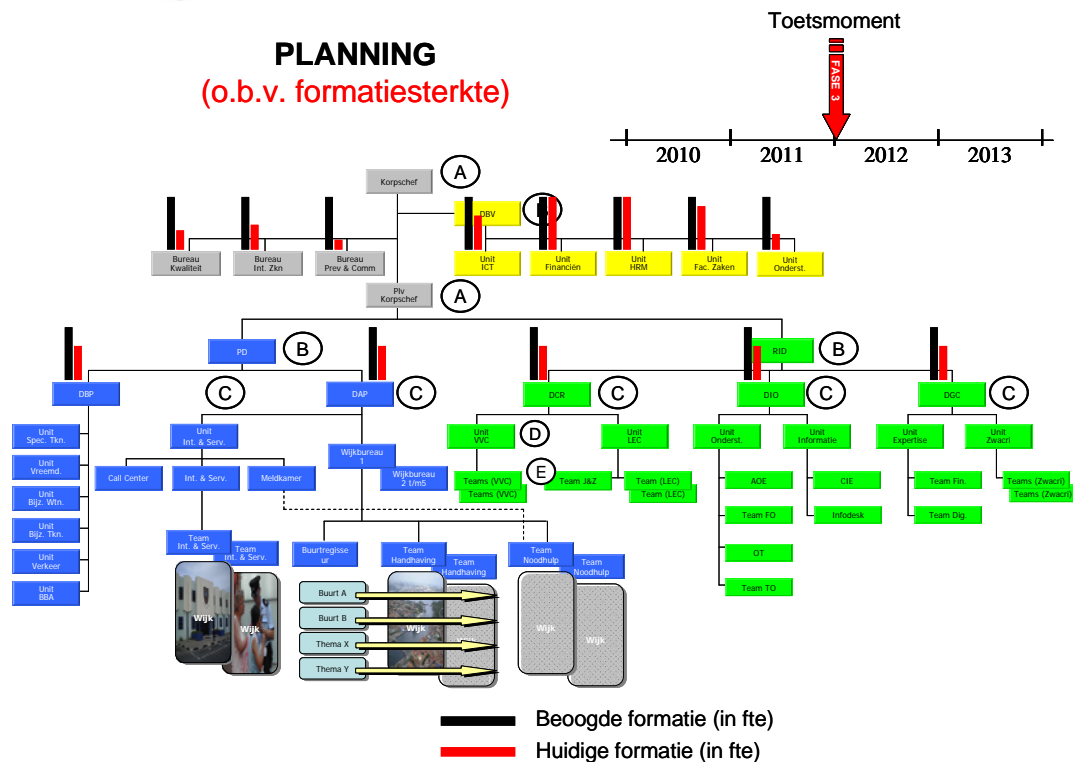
PLANNING
(o.b.v. formatiesterkte)

Toetsmoment

FASE 3

2010 2011 2012 2013

Korpschef A

DBV B

Bureau Kwaliteit
Bureau Int. Zkn
Bureau Prev & Comm

Unit ICT
Unit Financiën
Unit HRM
Unit Fac. Zaken
Unit Onderst.

Plv Korpschef A

PD B

RID B

DBP C
DAP C
DCR C
DIO C
DGC C

Unit Spec. Tkn.
Unit Vreemd.
Unit Bijz. Wtn.
Unit Bijz. Tkn.
Unit Verkeer
Unit BBA

Unit Int. & Serv.
Call Center
Int. & Serv.
Meldkamer
Team Int. & Serv.
Team Int. & Serv.
Wijk
Wijk

Wijkbureau 1
Wijkbureau 2 t/m5
Buurtregisseur
Team Handhaving
Team Handhaving
Team Noodhulp
Team Noodhulp
Buurt A
Buurt B
Thema X
Thema Y
Wijk
Wijk
Wijk
Wijk

Unit VVC D
Unit LEC
Teams (VVC) E
Teams (VVC)
Team J&Z
Team (LEC)
Team (LEC)

Unit Onderst.
Unit Informatie
AOE
Team FO
OT
Team TO
CIE
Infodesk

Unit Expertise
Unit Zwacri
Team Fin.
Team Dig.
Teams (Zwacri)
Teams (Zwacri)

Beoogde formatie (in fte)
Huidige formatie (in fte)